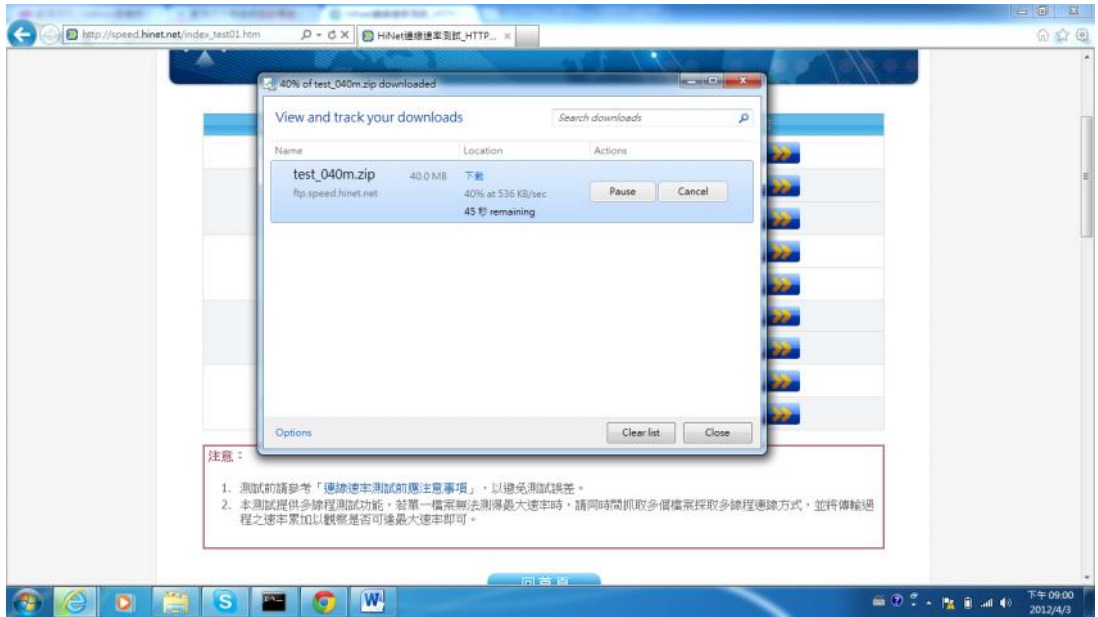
http://speed.hinet.net/index_test01.htm

HiNet連線速率測試_HTTP...

40% of test_040m.zip downloaded

View and track your downloads

Search downloads

| Name | Location | Actions |
|---|---|---|
| test_040m.zip 40.0 MB ftp.speed.hinet.net | 下載 40% at 536 KB/sec 45 秒 remaining | Pause Cancel |

Options

Clear list

Close

注意：

1. 測試前請參考「連線速率測試前應注意事項」，以避免測試誤差。
2. 本測試提供多線程測試功能，若單一檔案無法測得最大速率時，請同時間抓取多個檔案採取多線程連線方式，並將傳輸過程之速率累加以觀察是否可達最大速率即可。

回首頁

下午 09:00
2012/4/3